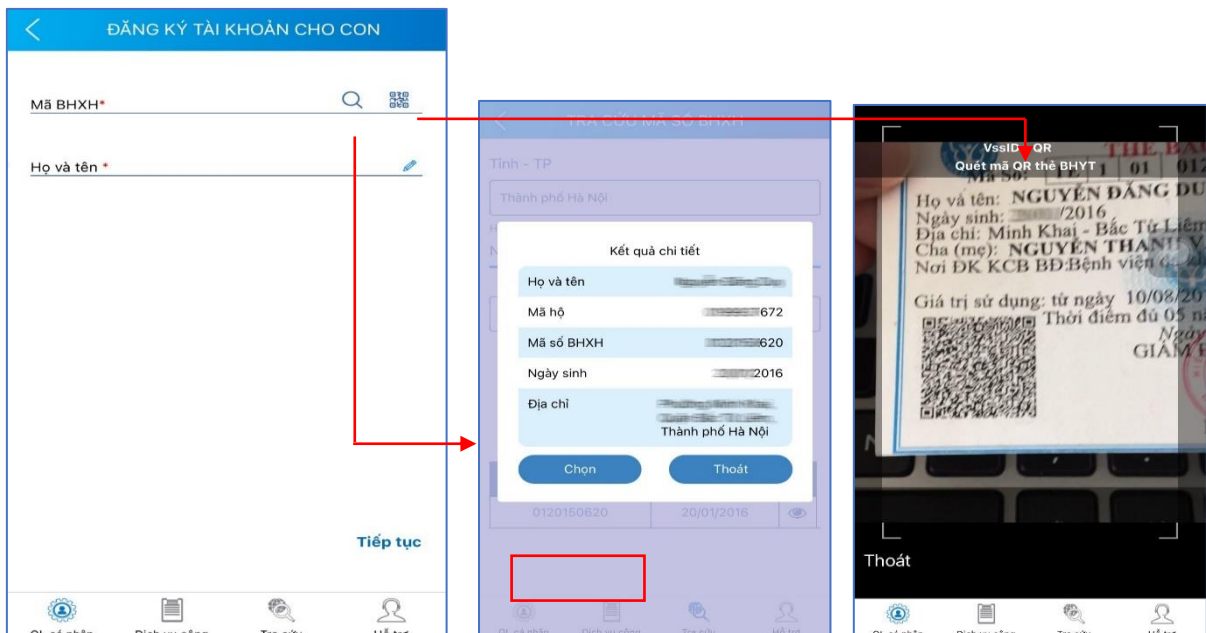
ĐĂNG KÝ TÀI KHOẢN CHO CON

Mã BHXH*

Họ và tên *

Tiếp tục

Cá nhân

Dịch vụ công

Tra cứu

Hỗ trợ

TRA CỨU MÃ SỐ BHXH

Tỉnh - TP

Thành phố Hà Nội

Kết quả chi tiết

| Họ và tên | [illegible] |
|---|---|
| Mã hộ | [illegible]672 |
| Mã số BHXH | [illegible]620 |
| Ngày sinh | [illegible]2016 |
| Địa chỉ | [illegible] Thành phố Hà Nội |

Chọn

Thoát

0120150620

20/01/2016

VssID - QR

Quét mã QR thẻ BHYT

Họ và tên: NGUYỄN ĐĂNG DU
Ngày sinh: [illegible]/2016
Địa chỉ: Minh Khai - Bắc Từ Liêm
Cha (mẹ): NGUYỄN THANH
Nơi ĐK KCB BĐ:Bệnh viện

Giá trị sử dụng: từ ngày 10/08/20
Thời điểm đủ 05 n
GIÁM

Thoát

Cá nhân

Dịch vụ công

Tra cứu

Hỗ trợ